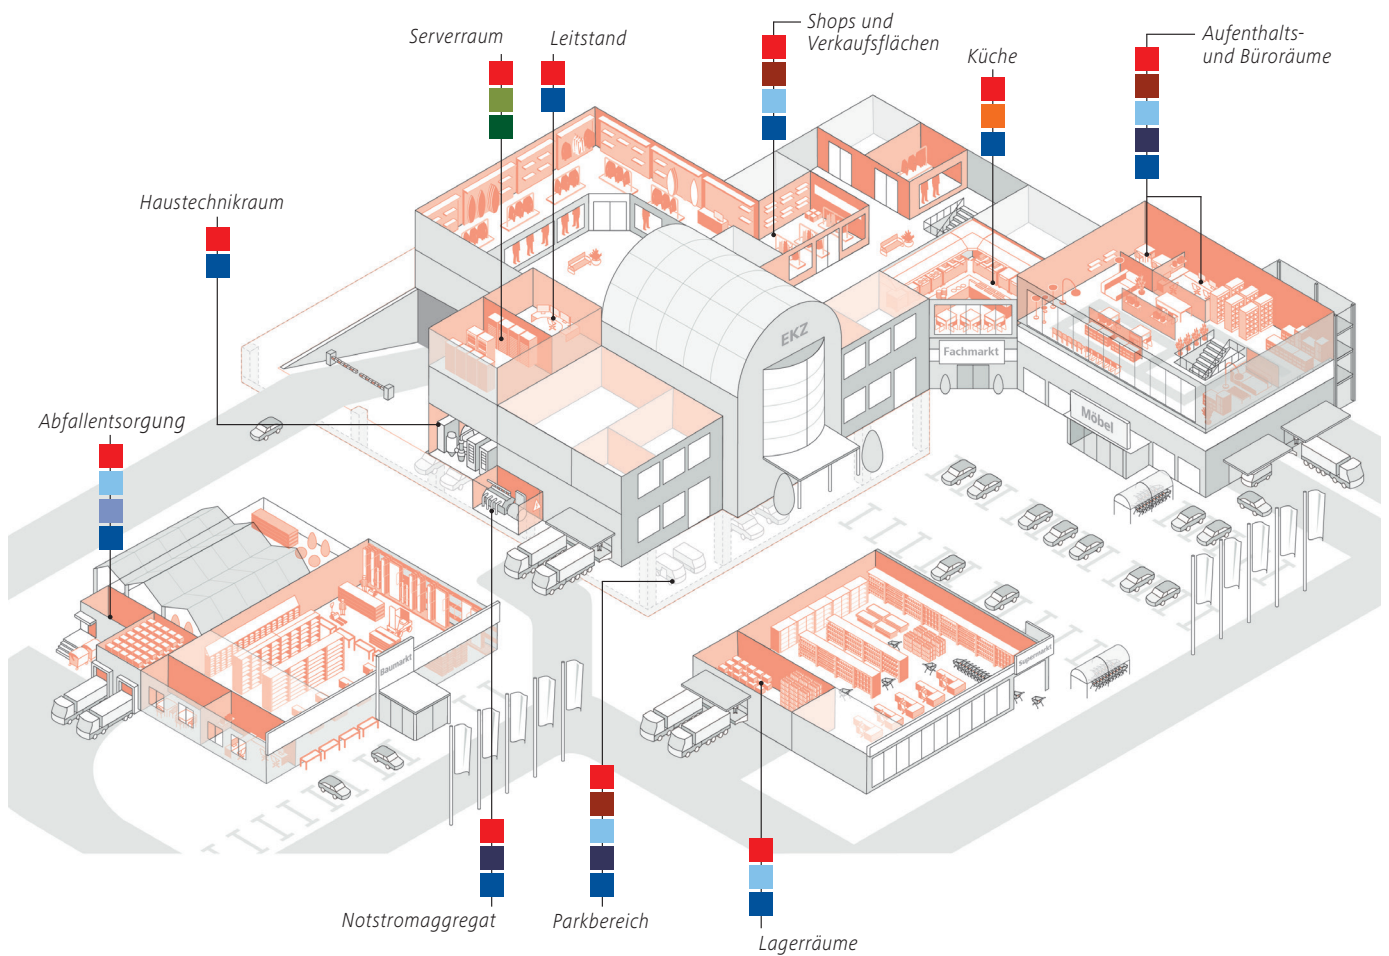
Serverraum

Leitstand

Shops und Verkaufsflächen

Küche

Aufenthalts- und Büroräume

Haustechnikraum

Abfallentsorgung

EKZ

Fachmarkt

Möbel

Baumarkt

Supermarkt

Notstromaggregat

Parkbereich

Lagerräume